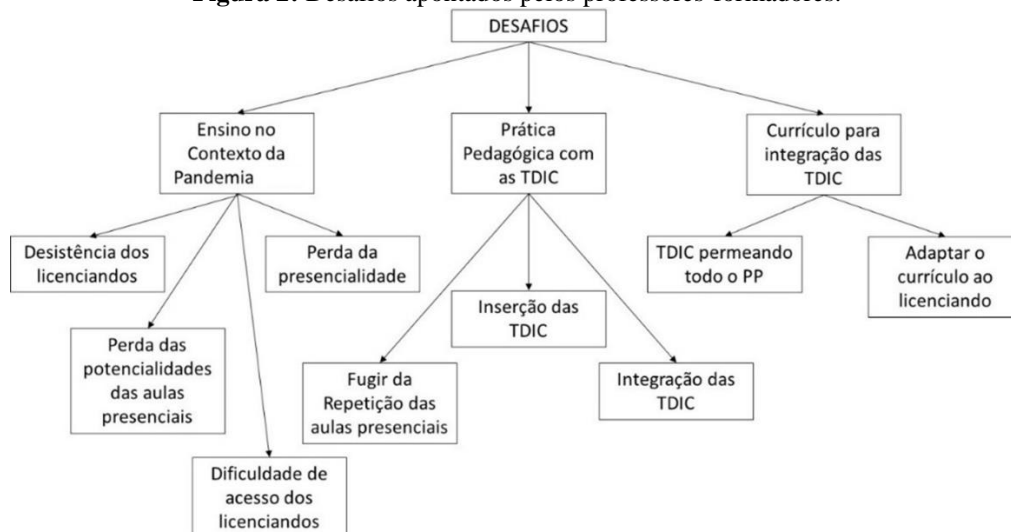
Figura 1: Desafios apontados pelos professores formadores.

DESAFIOS

Ensino no Contexto da Pandemia

Prática Pedagógica com as TDIC

Currículo para integração das TDIC

Desistência dos licenciandos

Perda da presencialidade

Perda das potencialidades das aulas presenciais

Dificuldade de acesso dos licenciandos

Inserção das TDIC

Fugir da Repetição das aulas presenciais

Integração das TDIC

TDIC permeando todo o PP

Adaptar o currículo ao licenciando